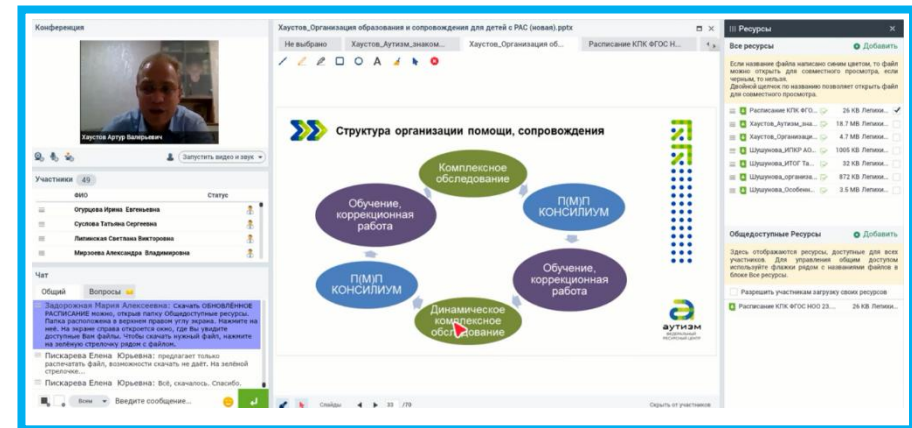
Конференция

Хаустов Артур Валерьевич

Запустить видео и звук

Участники 49

ФИО Статус

Огурцова Ирина Евгеньевна
Суслова Татьяна Сергеевна
Липинская Светлана Викторовна
Мирзоева Александра Владимировна

Чат

Общий Вопросы

Задорожная Мария Алексеевна: Скачать ОБНОВЛЁННОЕ РАСПИСАНИЕ можно, открыв папку Общедоступные ресурсы. Папка расположена в верхнем правом углу экрана. Нажмите на неё. На экране справа откроется окно, где Вы увидите доступные Вам файлы. Чтобы скачать нужный файл, нажмите на зелёную стрелочку рядом с файлом.

Пискарева Елена Юрьевна: предлагает только распечатать файл, возможности скачать не даёт. На зелёной стрелочке...

Пискарева Елена Юрьевна: Всё, скачалось. Спасибо.

Всем Введите сообщение...

Хаустов_Организация образования и сопровождения для детей с РАС (новая).pptx

Не выбрано Хаустов_Аутизм_знаком... Хаустов_Организация об... Расписание КПК ФГОС Н...

Структура организации помощи, сопровождения

Комплексное обследование

П(М)П КОНСИЛИУМ

Обучение, коррекционная работа

Динамическое комплексное обследование

П(М)П КОНСИЛИУМ

Обучение, коррекционная работа

аутизм федеральный ресурсный центр

Слайды 33 /79 Скрыть от участников

Ресурсы

Все ресурсы Добавить

Если название файла написано синим цветом, то файл можно открыть для совместного просмотра, если черным, то нельзя. Двойной щелчок по названию позволяет открыть файл для совместного просмотра.

Расписание КПК ФГОС... 26 KB Липики...
Хаустов_Аутизм_зна... 18.7 MB Липики...
Хаустов_Организаци... 4.7 MB Липики...
Шушунова_ИПКР АО... 1005 KB Липики...
Шушунова_ИТОГ Та... 32 KB Липики...
Шушунова_организа... 872 KB Липики...
Шушунова_Особенн... 3.5 MB Липики...

Общедоступные Ресурсы Добавить

Здесь отображаются ресурсы, доступные для всех участников. Для управления общим доступом используйте флажки рядом с названиями файлов в блоке Все ресурсы.

Разрешить участникам загрузку своих ресурсов

Расписание КПК ФГОС НОО 23... 26 KB Липики...